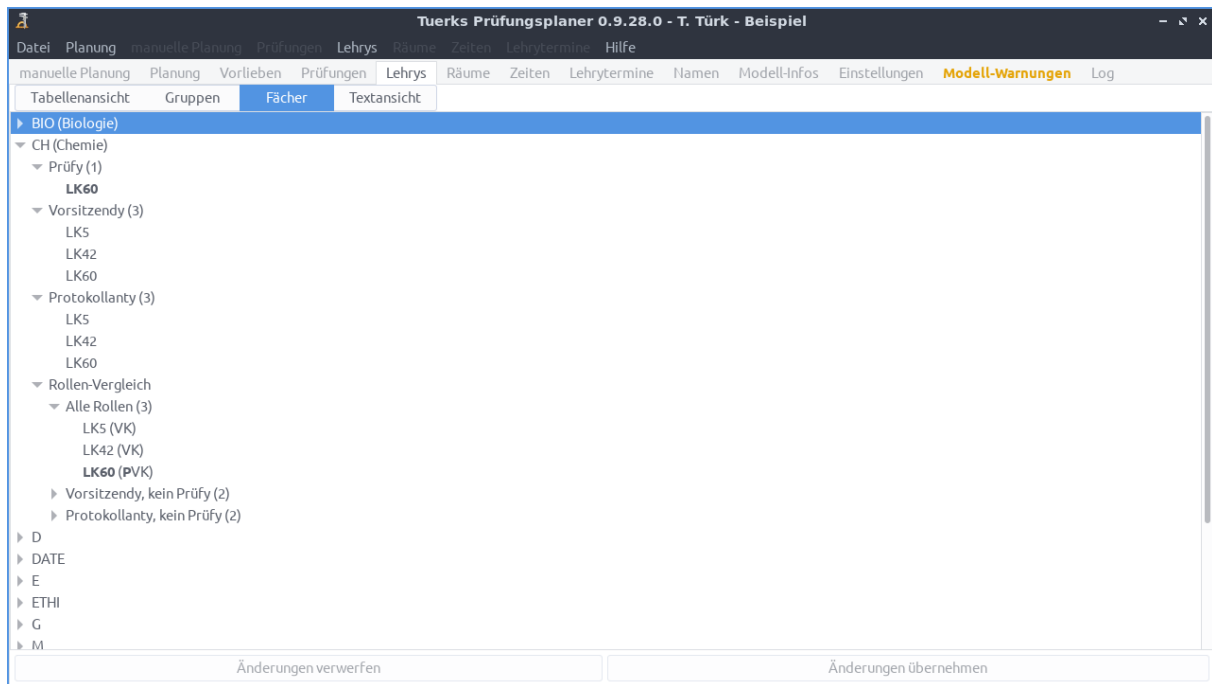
Tuerks Prüfungsplaner 0.9.28.0 - T. Türk - Beispiel

Datei Planung manuelle Planung Prüfungen Lehrys Räume Zeiten Lehrytermine Hilfe

manuelle Planung Planung Vorlieben Prüfungen Lehrys Räume Zeiten Lehrytermine Namen Modell-Infos Einstellungen Modell-Warnungen Log

Tabellenansicht Gruppen Fächer Textansicht

BIO (Biologie)
CH (Chemie)
Prüfy (1)
LK60
Vorsitzendy (3)
LK5
LK42
LK60
Protokollanty (3)
LK5
LK42
LK60
Rollen-Vergleich
Alle Rollen (3)
LK5 (VK)
LK42 (VK)
LK60 (PVK)
Vorsitzendy, kein Prüfy (2)
Protokollanty, kein Prüfy (2)
D
DATE
E
ETHI
G
M

Änderungen verwerfen

Änderungen übernehmen